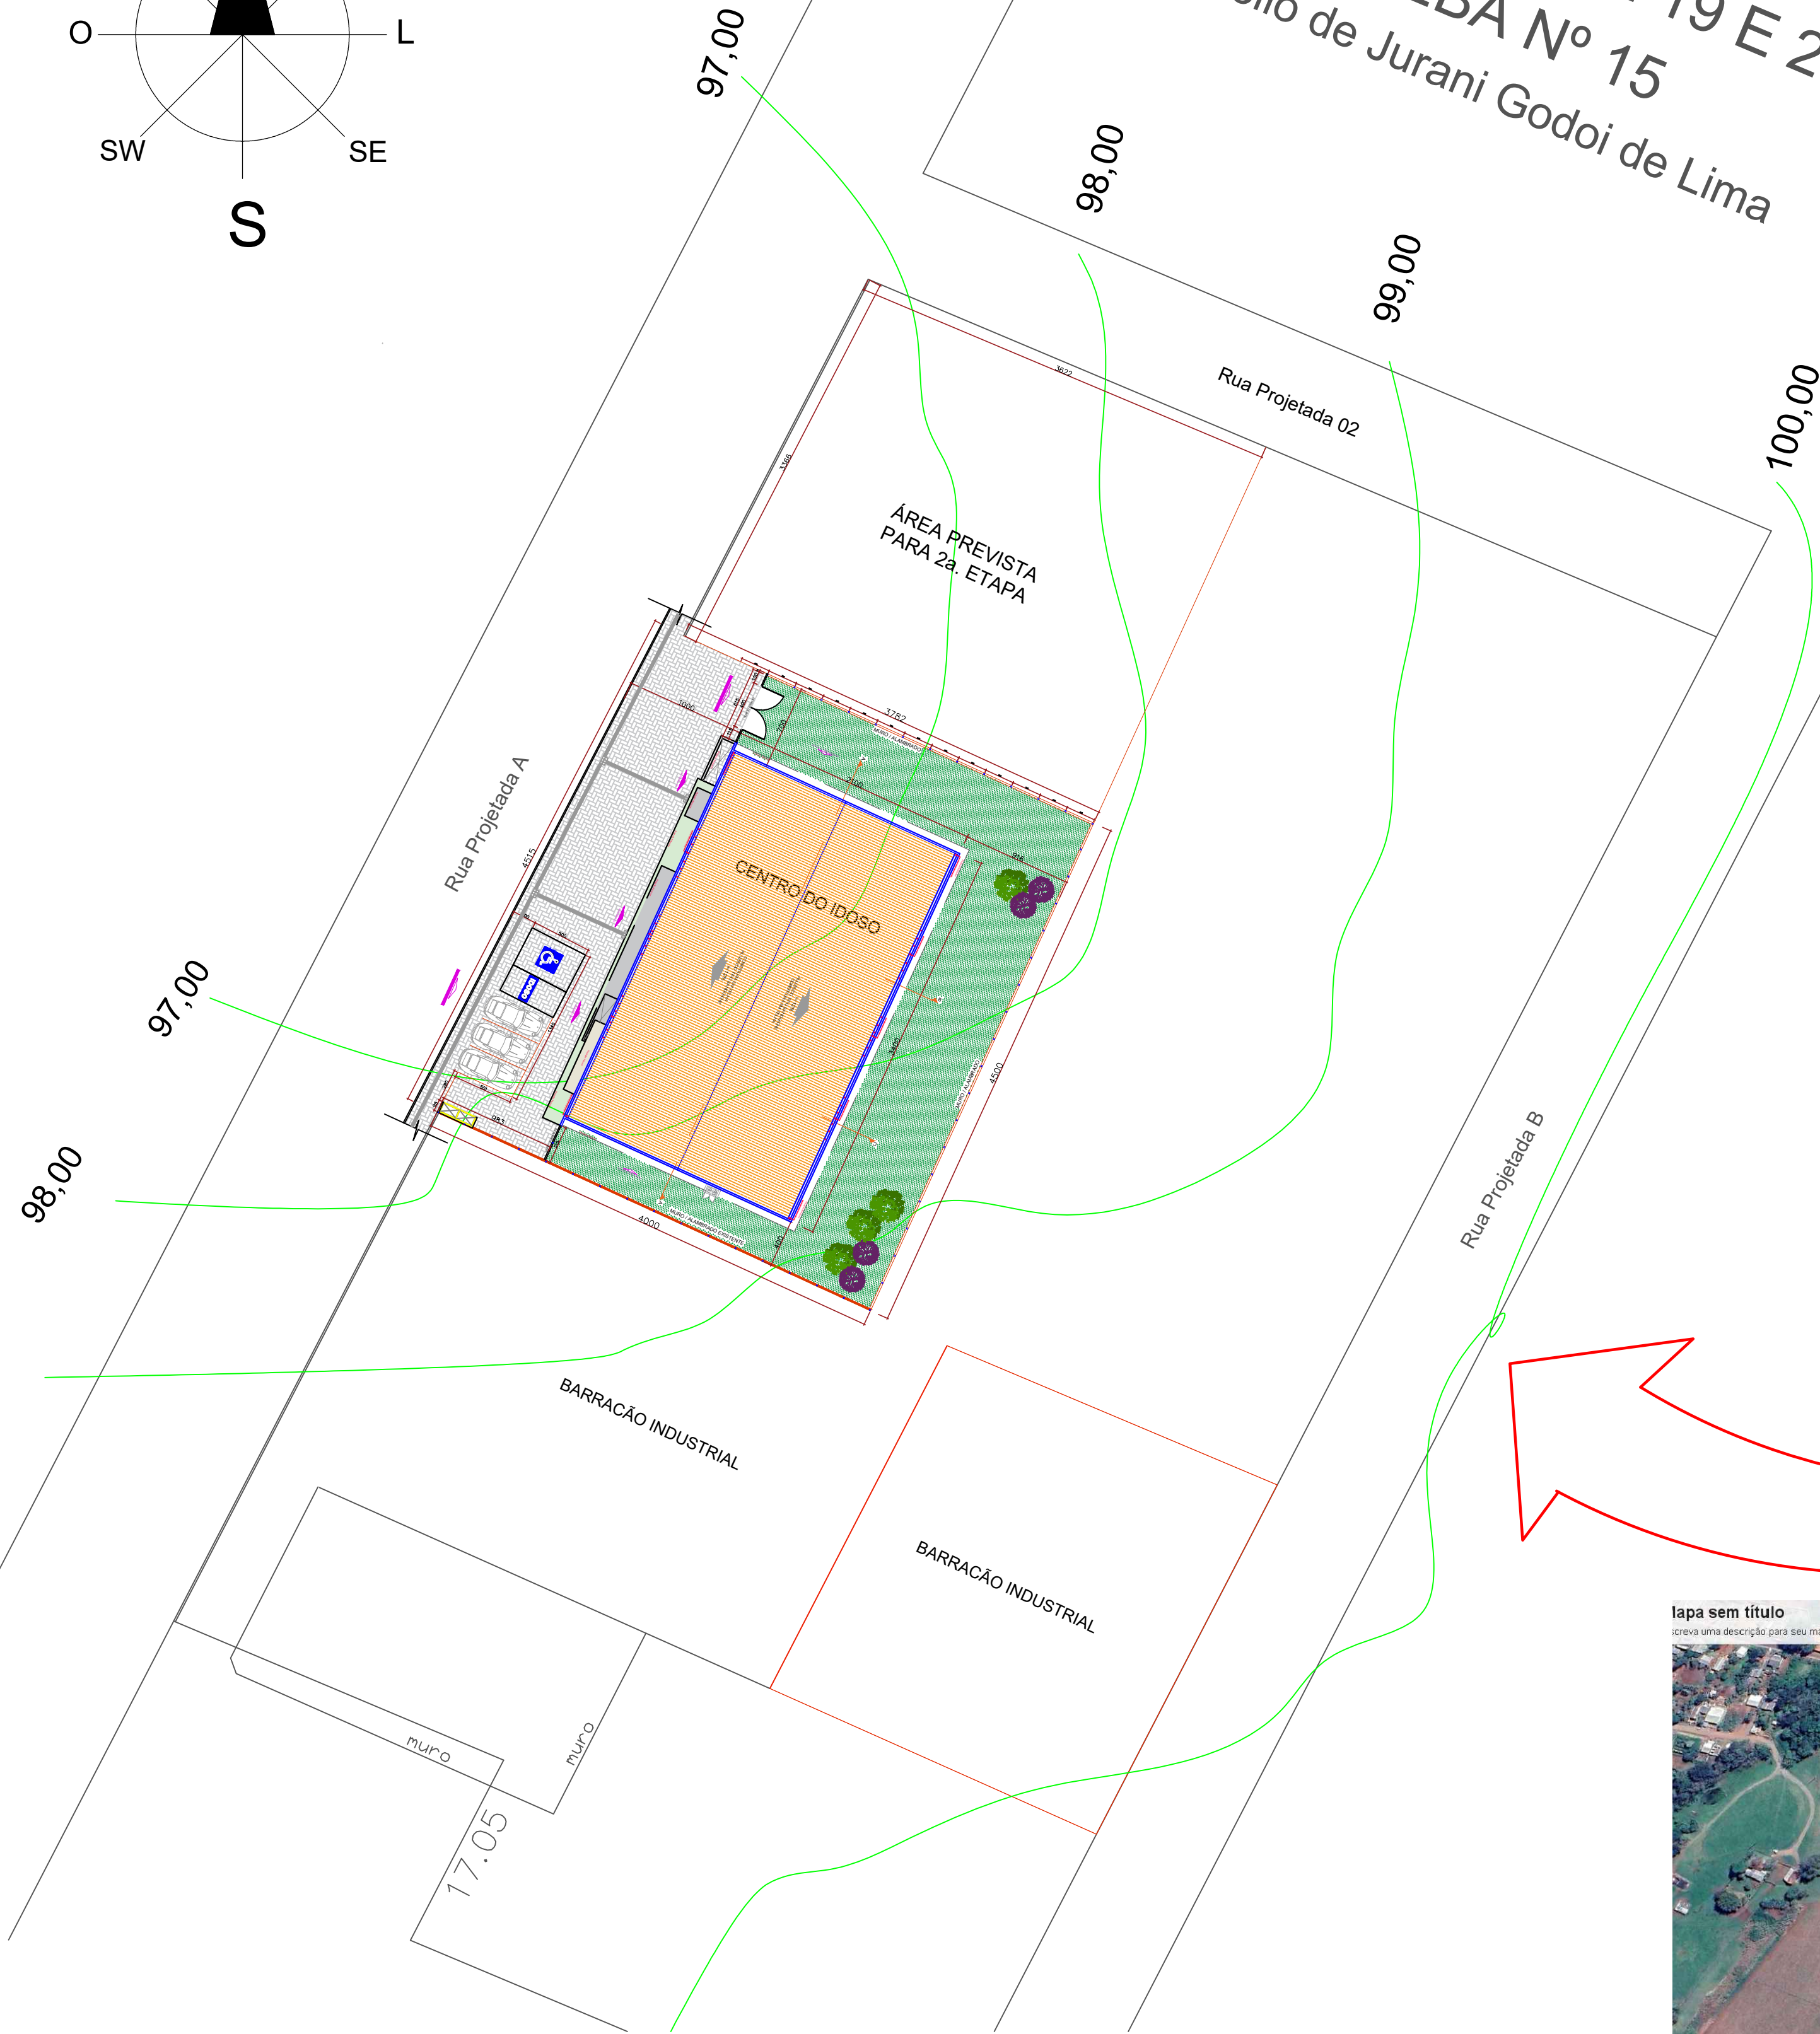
O
L
SW
SE
S
97,00
98,00
99,00
100,00
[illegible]BA Nº 15
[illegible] 19 E 2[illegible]
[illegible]io de Jurani Godoi de Lima
Rua Projetada 02
3622
3366
ÁREA PREVISTA PARA 2a. ETAPA
Rua Projetada A
1000
3782
2100
4515
CENTRO DO IDOSO
3450
4500
4000
97,00
98,00
Rua Projetada B
BARRACÃO INDUSTRIAL
BARRACÃO INDUSTRIAL
muro
muro
17.05
Mapa sem título
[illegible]screva uma descrição para seu ma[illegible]